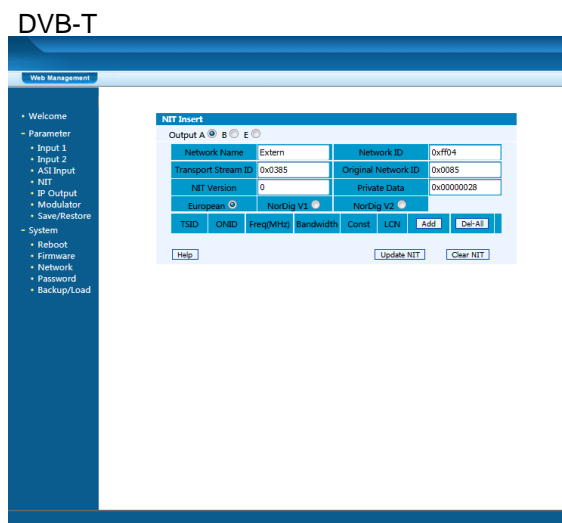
DVB-T

Web Management

• Welcome
• Parameter
• Input 1
• Input 2
• ASI Input
• NIT
• IP Output
• Modulator
• Save/Restore
• System
• Reboot
• Firmware
• Network
• Password
• Backup/Load

NIT Insert

Output A B E

| Network Name | Extern | Network ID | 0xff04 |
|---|---|---|---|
| Transport Stream ID | 0x0385 | Original Network ID | 0x0085 |
| NIT Version | 0 | Private Data | 0x00000028 |
| European | NorDig V1 | NorDig V2 | |

| TSID | ONID | Freq(MHz) | Bandwidth | Const | LCN | Add | Del-All |
|---|---|---|---|---|---|---|---|

Help Update NIT Clear NIT